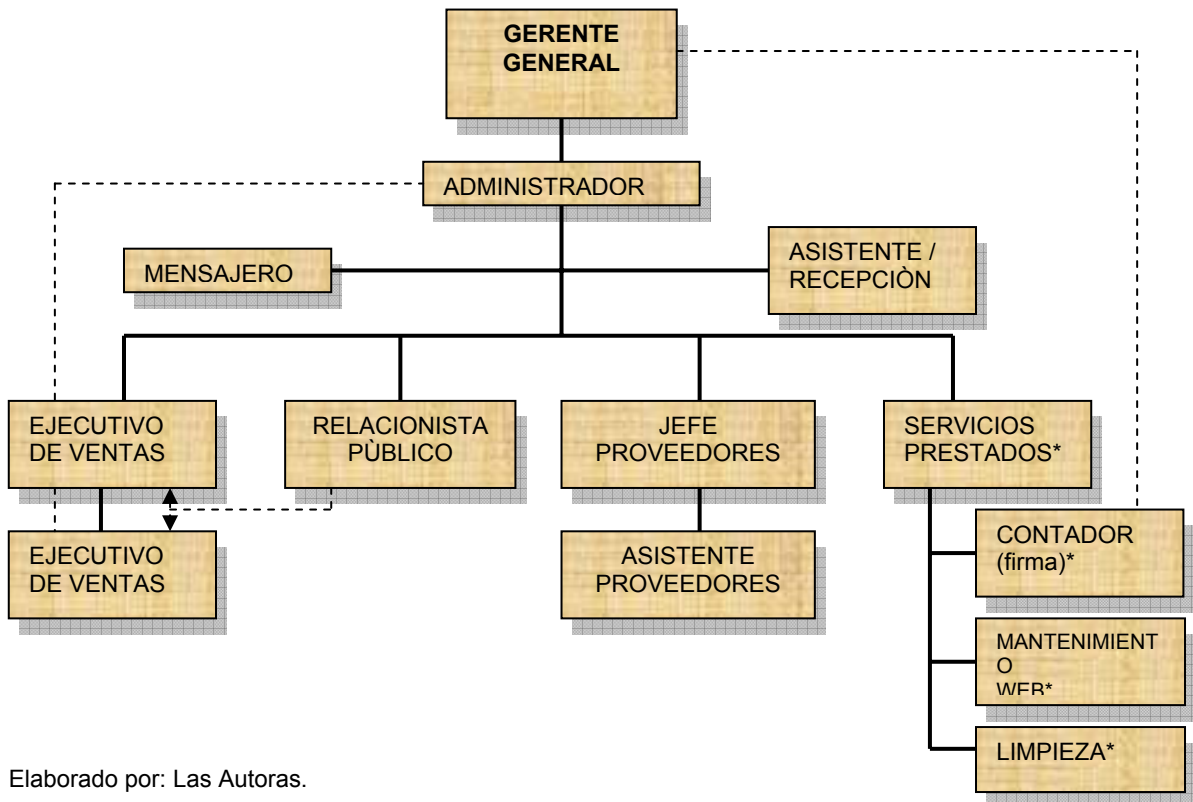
GERENTE GENERAL

ADMINISTRADOR

MENSAJERO

ASISTENTE / RECEPCIÒN

EJECUTIVO DE VENTAS

RELACIONISTA PÙBLICO

JEFE PROVEEDORES

SERVICIOS PRESTADOS*

EJECUTIVO DE VENTAS

ASISTENTE PROVEEDORES

CONTADOR (firma)*

MANTENIMIENT O WEB*

LIMPIEZA*

Elaborado por: Las Autoras.